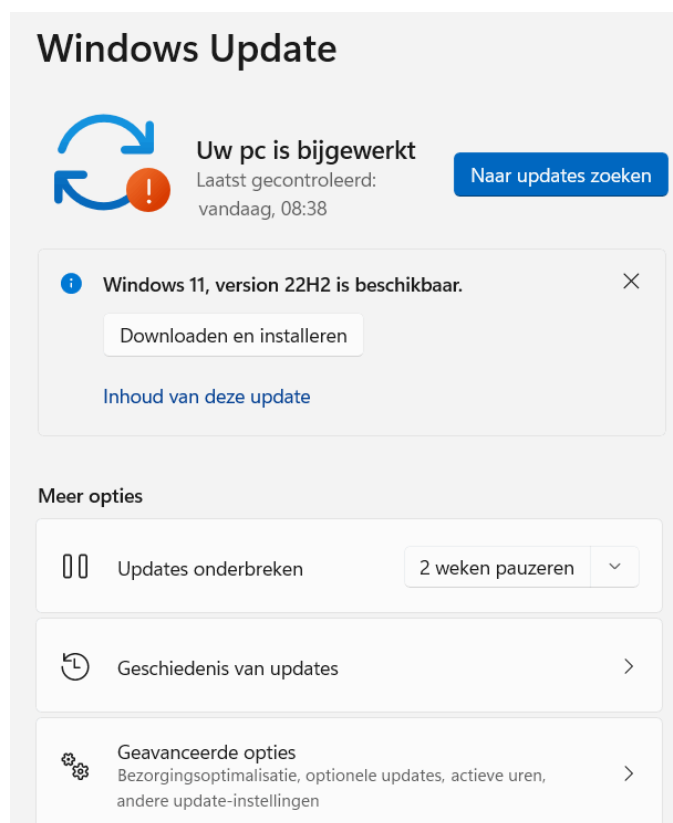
Windows Update

Uw pc is bijgewerkt
Laatst gecontroleerd: vandaag, 08:38

Naar updates zoeken

Windows 11, version 22H2 is beschikbaar.

Downloaden en installeren

Inhoud van deze update

Meer opties

Updates onderbreken

2 weken pauzeren

Geschiedenis van updates

Geavanceerde opties
Bezorgingsoptimalisatie, optionele updates, actieve uren, andere update-instellingen